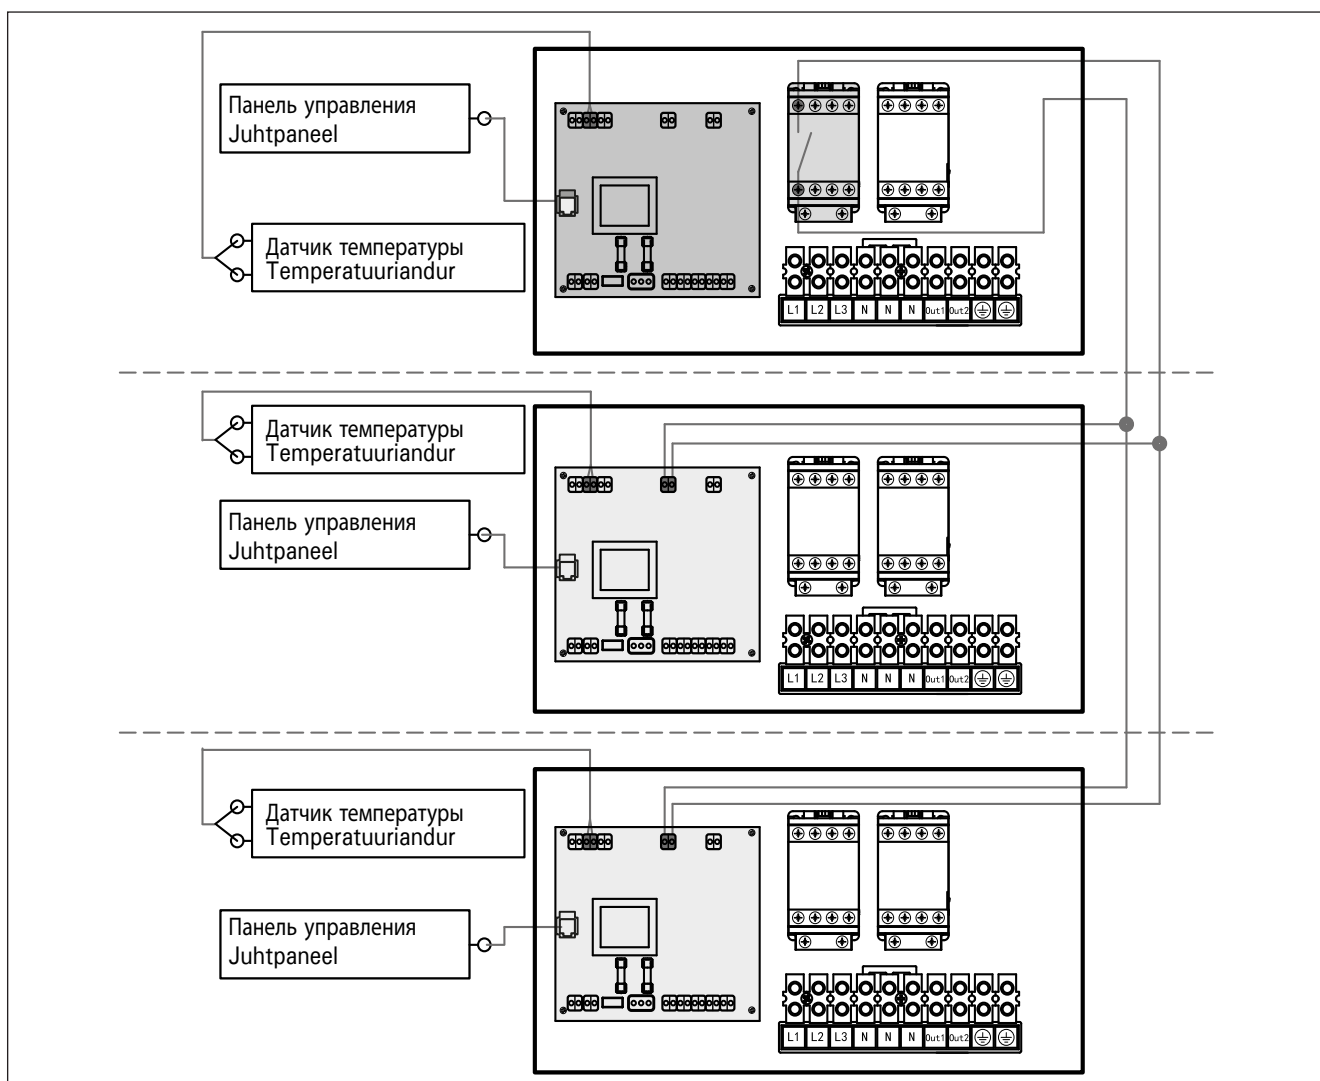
Панель управления
Juhtpaneel

Датчик температуры
Temperatuuriandur

L1 L2 L3 N N N Out1 Out2

Датчик температуры
Temperatuuriandur

Панель управления
Juhtpaneel

L1 L2 L3 N N N Out1 Out2

Датчик температуры
Temperatuuriandur

Панель управления
Juhtpaneel

L1 L2 L3 N N N Out1 Out2